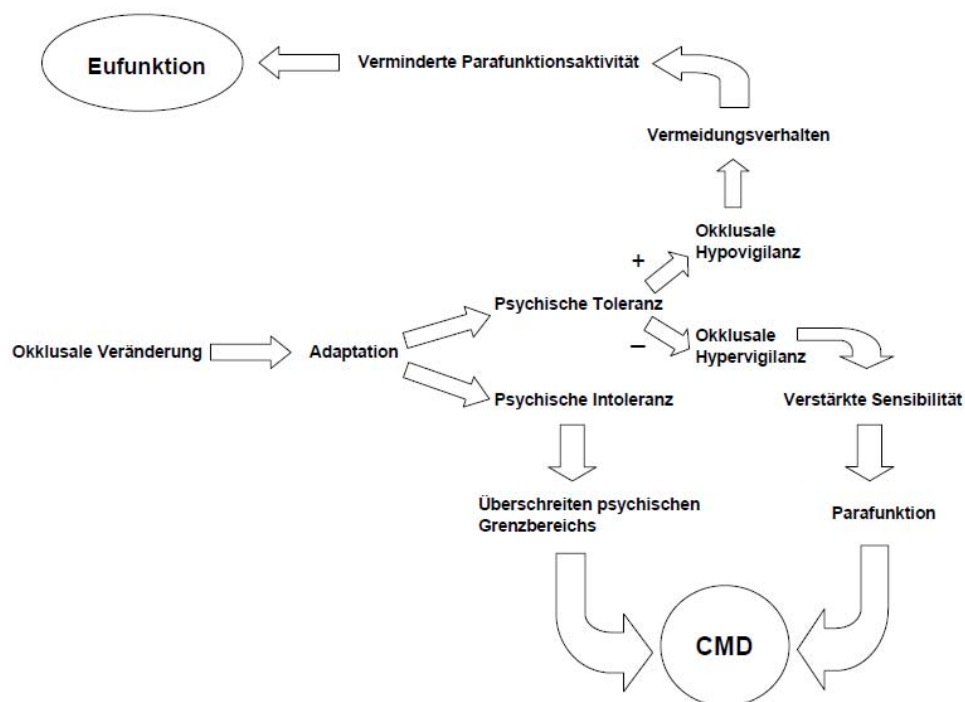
Eufunktion

Verminderte Parafunktionsaktivität

Vermeidungsverhalten

Okklusale Hypovigilanz

+

Psychische Toleranz

–

Okklusale Hypervigilanz

Okklusale Veränderung

Adaptation

Psychische Intoleranz

Verstärkte Sensibilität

Überschreiten psychischen Grenzbereichs

Parafunktion

CMD